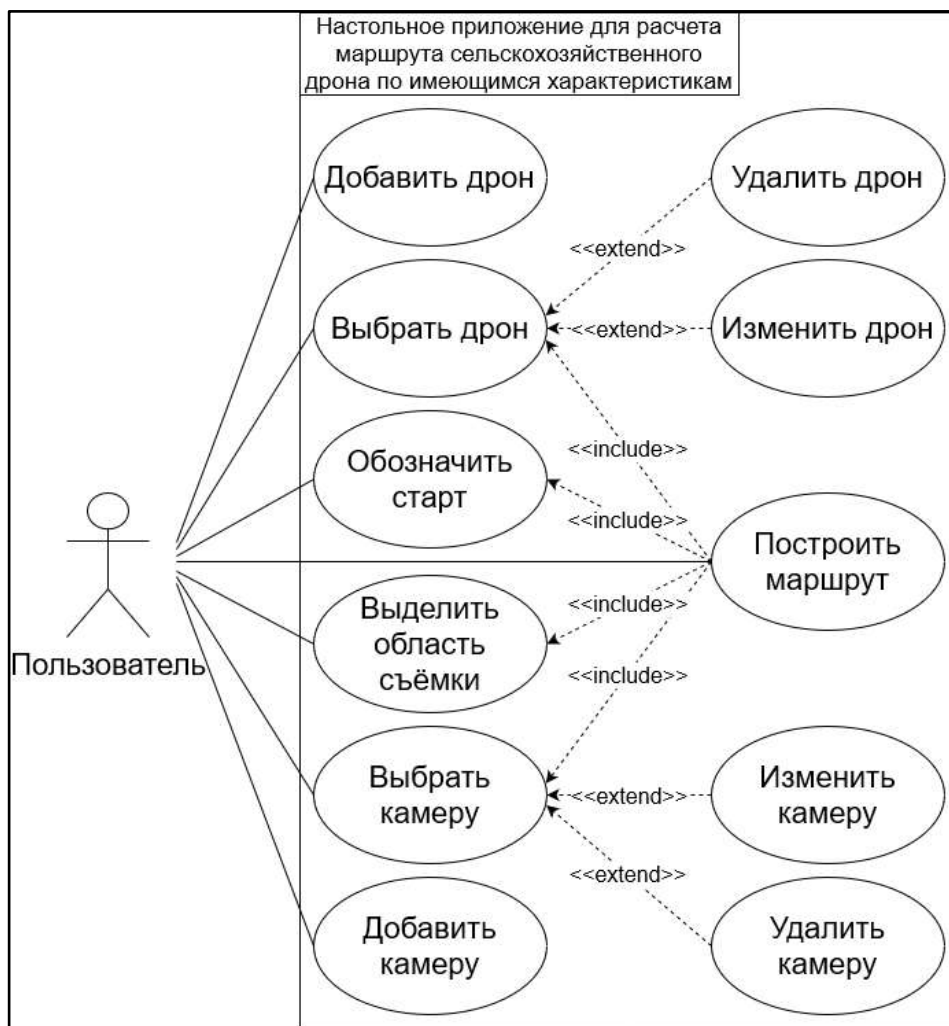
Настольное приложение для расчета маршрута сельскохозяйственного дрона по имеющимся характеристикам

Добавить дрон

Удалить дрон

<<extend>>

Выбрать дрон

<<extend>>

Изменить дрон

<<include>>

Обозначить старт

<<include>>

Построить маршрут

Пользователь

<<include>>

Выделить область съёмки

<<include>>

Выбрать камеру

<<extend>>

Изменить камеру

<<extend>>

Добавить камеру

Удалить камеру